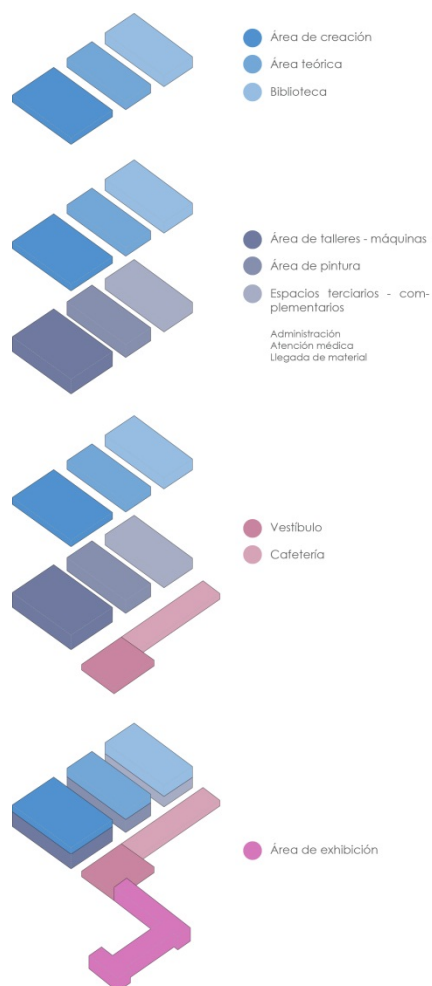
Área de creación
Área teórica
Biblioteca

Área de talleres - máquinas
Área de pintura
Espacios terciarios - complementarios

Administración
Atención médica
Llegada de material

Vestíbulo
Cafetería

Área de exhibición